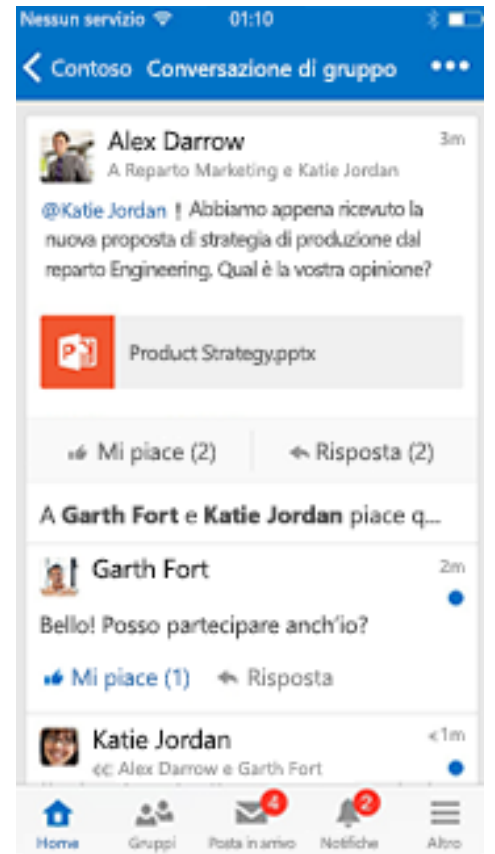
Nessun servizio 01:10

Contoso Conversazione di gruppo •••

Alex Darrow 3m
A Reparto Marketing e Katie Jordan

@Katie Jordan ! Abbiamo appena ricevuto la nuova proposta di strategia di produzione dal reparto Engineering. Qual è la vostra opinione?

Product Strategy.pptx

Mi piace (2) Risposta (2)

A **Garth Fort** e **Katie Jordan** piace q...

Garth Fort 2m

Bello! Posso partecipare anch'io?

Mi piace (1) Risposta

Katie Jordan <1m
cc: Alex Darrow e Garth Fort

Home Gruppi 4 Posta in arrivo 2 Notifiche Altro